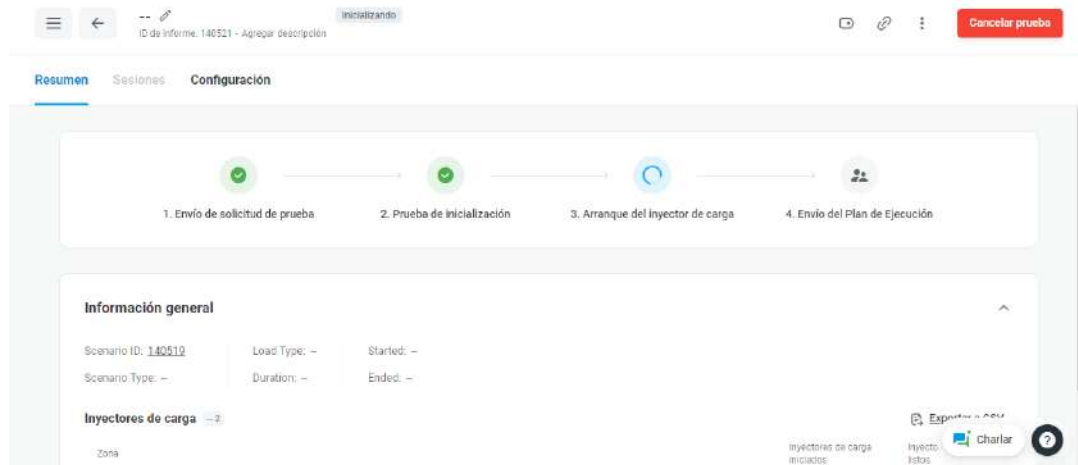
--
ID de informe: 140521 - Agregar descripción

Inicializando

Cancelar prueba

Resumen Sesiones Configuración

1. Envío de solicitud de prueba

2. Prueba de inicialización

3. Arranque del inyector de carga

4. Envío del Plan de Ejecución

Información general

Scenario ID: 140519
Load Type: –
Started: –
Scenario Type: –
Duration: –
Ended: –

Inyectores de carga –2

Expor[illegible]

Zona

Inyectores de carga iniciados

Inyecto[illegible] listos

Charlar

?